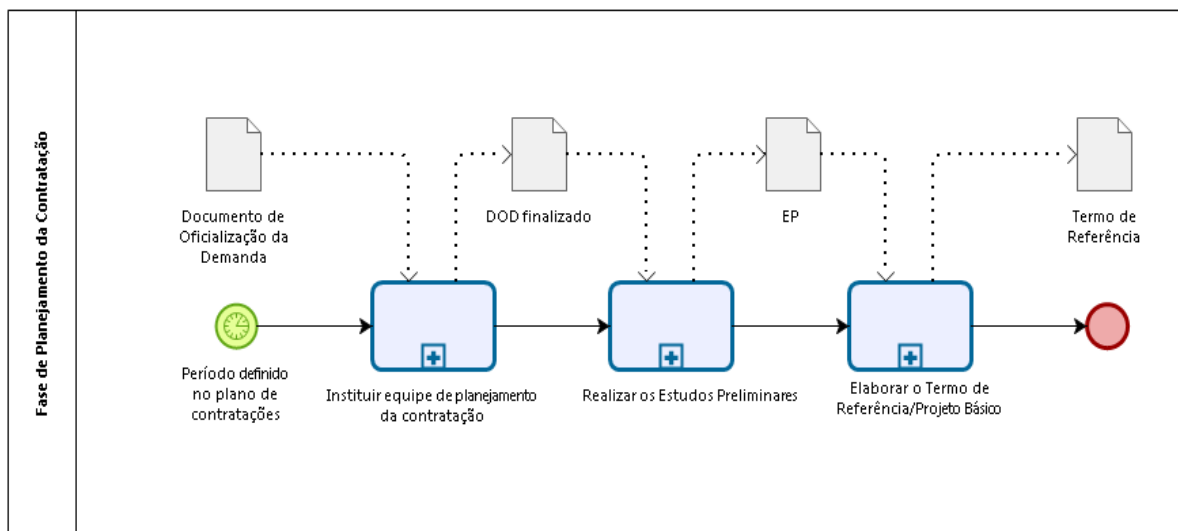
Fase de Planejamento da Contratação

Documento de Oficialização da Demanda

DOD finalizado

EP

Termo de Referência

Período definido no plano de contratações

Instituir equipe de planejamento da contratação

Realizar os Estudos Preliminares

Elaborar o Termo de Referência/Projeto Básico